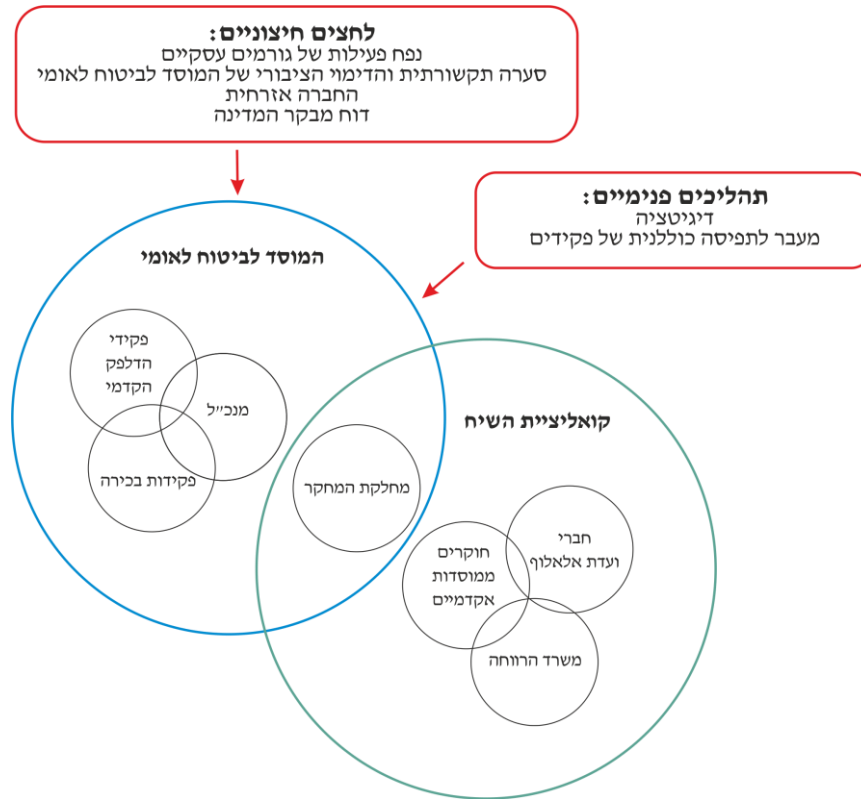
לחצים חיצוניים:
נפח פעילות של גורמים עסקיים
סערה תקשורתית והדימוי הציבורי של המוסד לביטוח לאומי
החברה אזרחית
דוח מבקר המדינה

תהליכים פנימיים:
דיגיטציה
מעבר לתפיסה כוללנית של פקידים

המוסד לביטוח לאומי

פקידי הדלפק הקדמי

מנכ״ל

פקידות בכירה

קואליציית השיח

מחלקת המחקר

חברי ועדת אלאלוף

חוקרים ממוסדות אקדמיים

משרד הרווחה